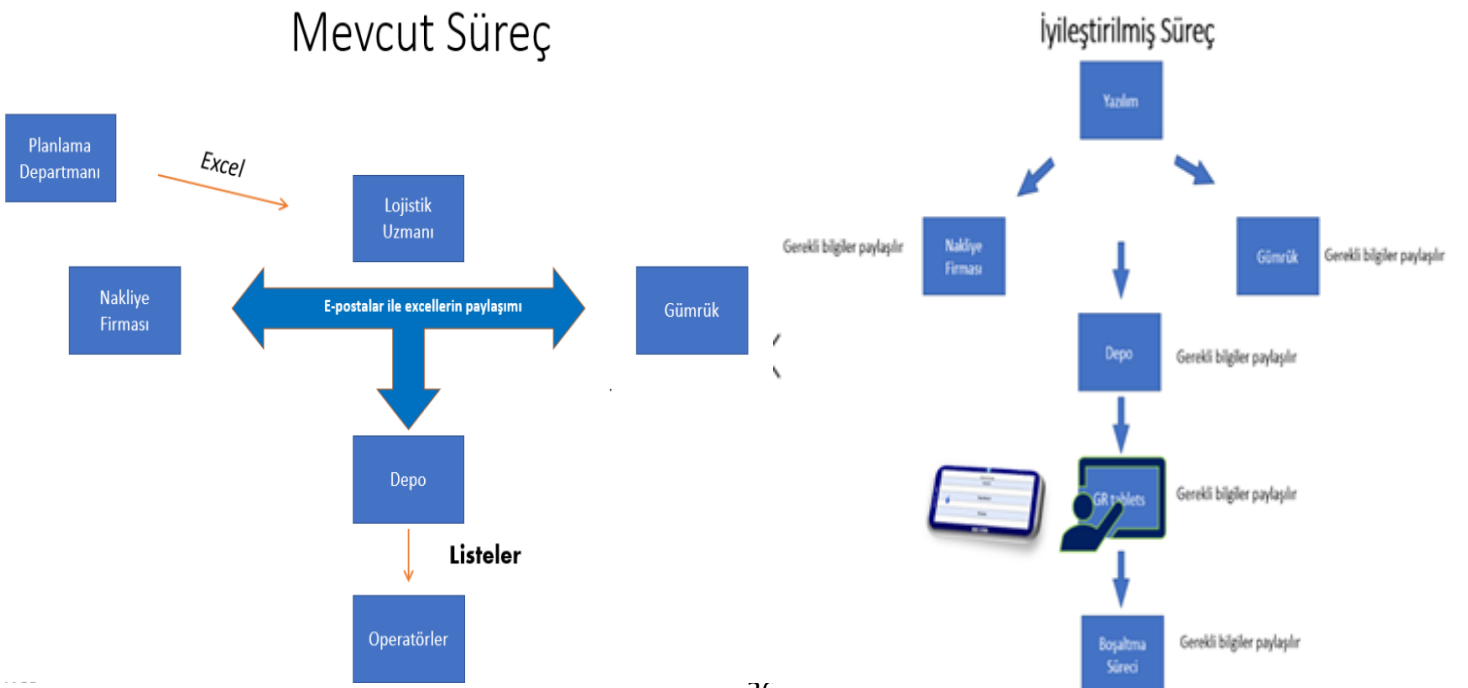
Mevcut Süreç

Planlama Departmanı

Excel

Lojistik Uzmanı

Nakliye Firması

E-postalar ile excellerin paylaşımı

Gümrük

Depo

Listeler

Operatörler

İyileştirilmiş Süreç

Yazılım

Gerekli bilgiler paylaşılır

Nakliye Firması

Gümrük

Gerekli bilgiler paylaşılır

Depo

Gerekli bilgiler paylaşılır

GR tablets

Gerekli bilgiler paylaşılır

Boşaltma Süreci

Gerekli bilgiler paylaşılır